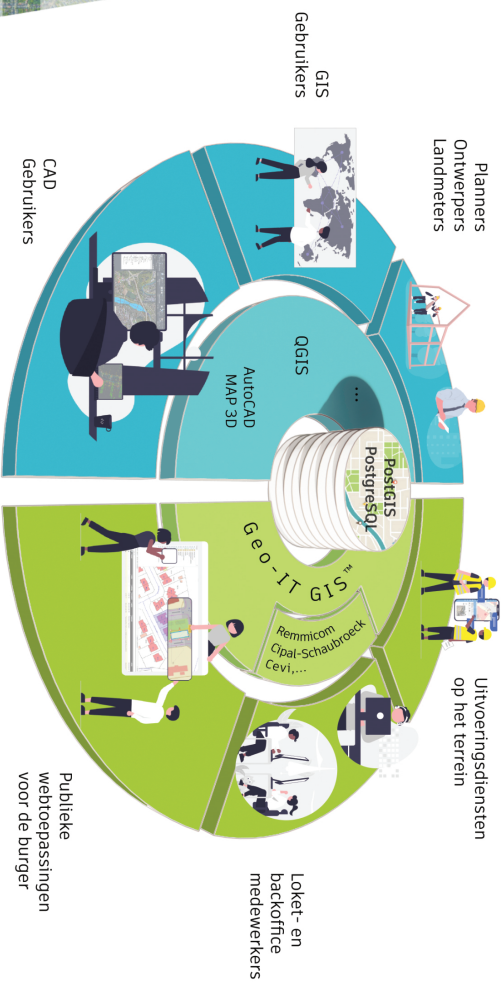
GIS
Gebruikers

CAD
Gebruikers

Planners
Ontwerpers
Landmeters

QGIS

AutoCAD
MAP 3D

...

PostGIS
PostgreSQL

Geo-IT GIS™

Remmicom
Cipal-Schaubroeck
Cevi,...

Uitvoeringsdiensten
op het terrein

Loket- en
backoffice
medewerkers

Publieke
webtoepassingen
voor de burger